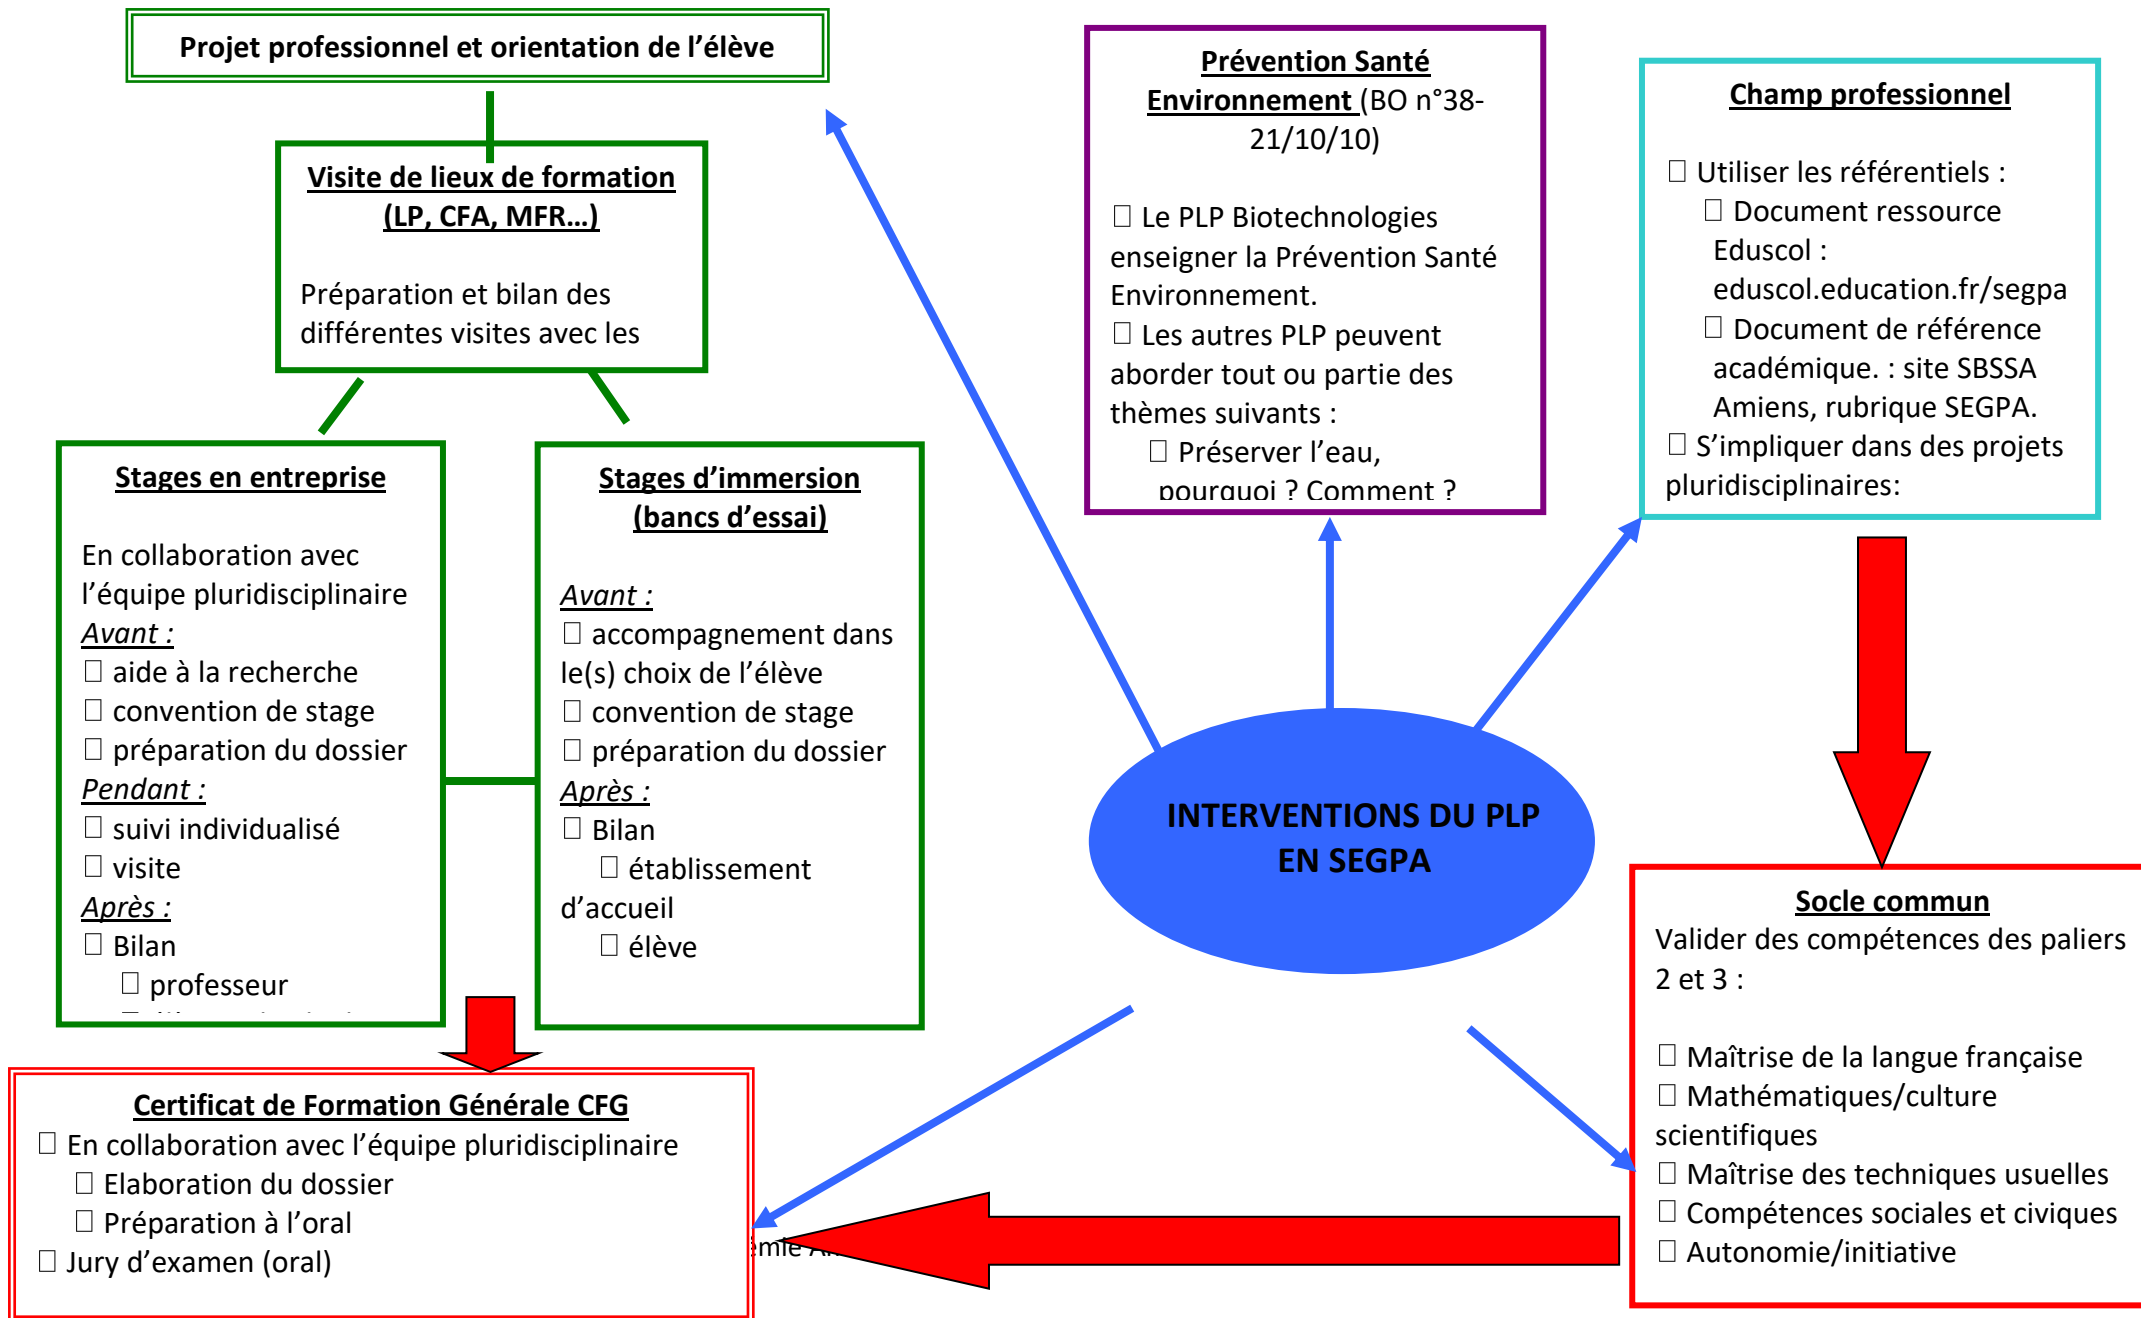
Projet professionnel et orientation de l'élève

Visite de lieux de formation (LP, CFA, MFR…)

Préparation et bilan des différentes visites avec les

Stages en entreprise

En collaboration avec l'équipe pluridisciplinaire
Avant :
 aide à la recherche
 convention de stage
 préparation du dossier
Pendant :
 suivi individualisé
 visite
Après :
 Bilan
 professeur
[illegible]

Stages d'immersion (bancs d'essai)

Avant :
 accompagnement dans le(s) choix de l'élève
 convention de stage
 préparation du dossier
Après :
 Bilan
 établissement d'accueil
 élève

Prévention Santé Environnement (BO n°38-21/10/10)

 Le PLP Biotechnologies enseigner la Prévention Santé Environnement.
 Les autres PLP peuvent aborder tout ou partie des thèmes suivants :
 Préserver l'eau, pourquoi ? Comment ?

Champ professionnel

 Utiliser les référentiels :
 Document ressource Eduscol : eduscol.education.fr/segpa
 Document de référence académique. : site SBSSA Amiens, rubrique SEGPA.
 S'impliquer dans des projets pluridisciplinaires:

INTERVENTIONS DU PLP EN SEGPA

Socle commun
Valider des compétences des paliers 2 et 3 :

 Maîtrise de la langue française
 Mathématiques/culture scientifiques
 Maîtrise des techniques usuelles
 Compétences sociales et civiques
 Autonomie/initiative

Certificat de Formation Générale CFG
 En collaboration avec l'équipe pluridisciplinaire
 Elaboration du dossier
 Préparation à l'oral
 Jury d'examen (oral)

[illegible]mie A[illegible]